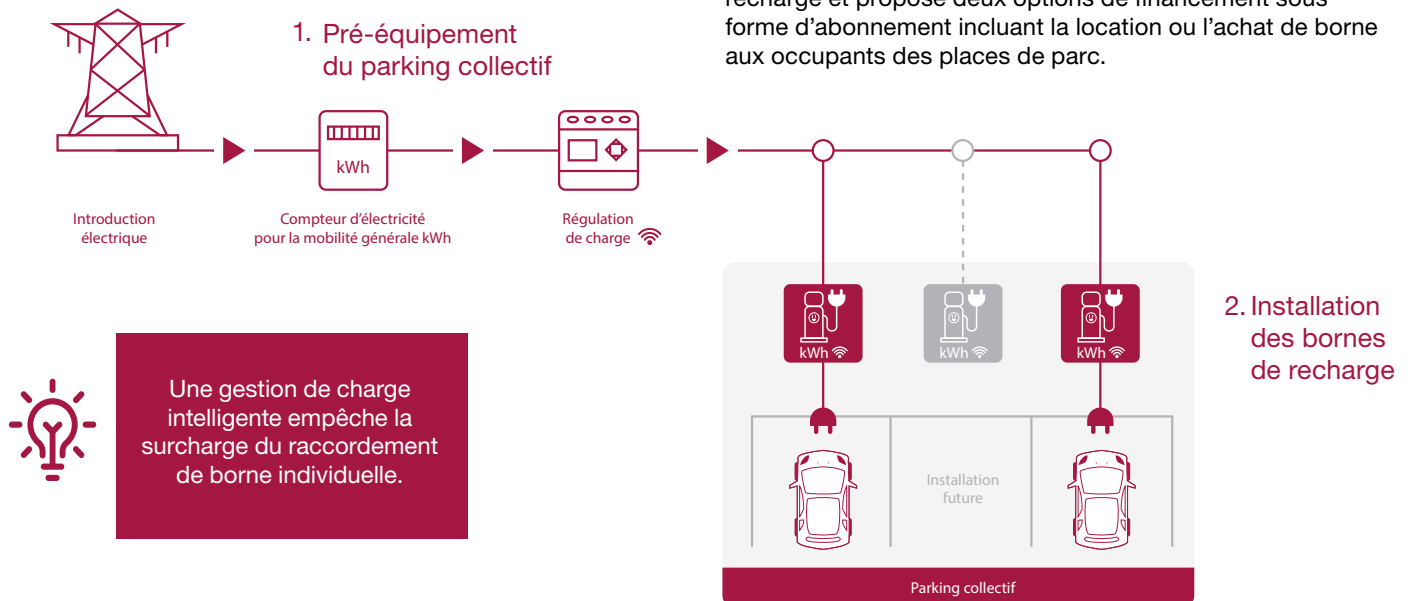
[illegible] forme d'abonnement incluant la location ou l'achat de borne aux occupants des places de parc.

1. Pré-équipement du parking collectif

kWh

kWh

Introduction électrique

Compteur d'électricité pour la mobilité générale kWh

Régulation de charge

kWh

kWh

kWh

2. Installation des bornes de recharge

Une gestion de charge intelligente empêche la surcharge du raccordement de borne individuelle.

Installation future

Parking collectif